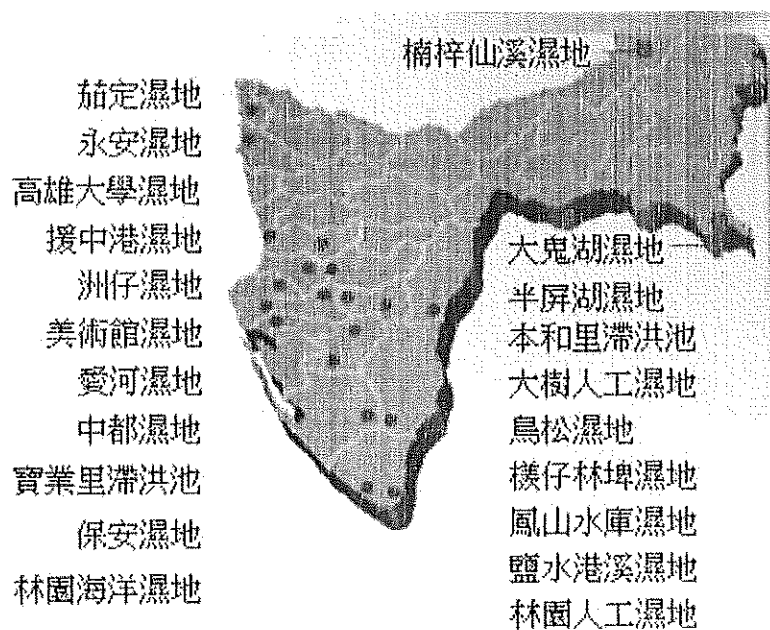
楠梓仙溪濕地

茄定濕地
永安濕地
高雄大學濕地
援中港濕地
洲仔濕地
美術館濕地
愛河濕地
中都濕地
寶業里滯洪池
保安濕地
林園海洋濕地

大鬼湖濕地
半屏湖濕地
本和里滯洪池
大樹人工濕地
鳥松濕地
樸仔林埤濕地
鳳山水庫濕地
鹽水港溪濕地
林園人工濕地